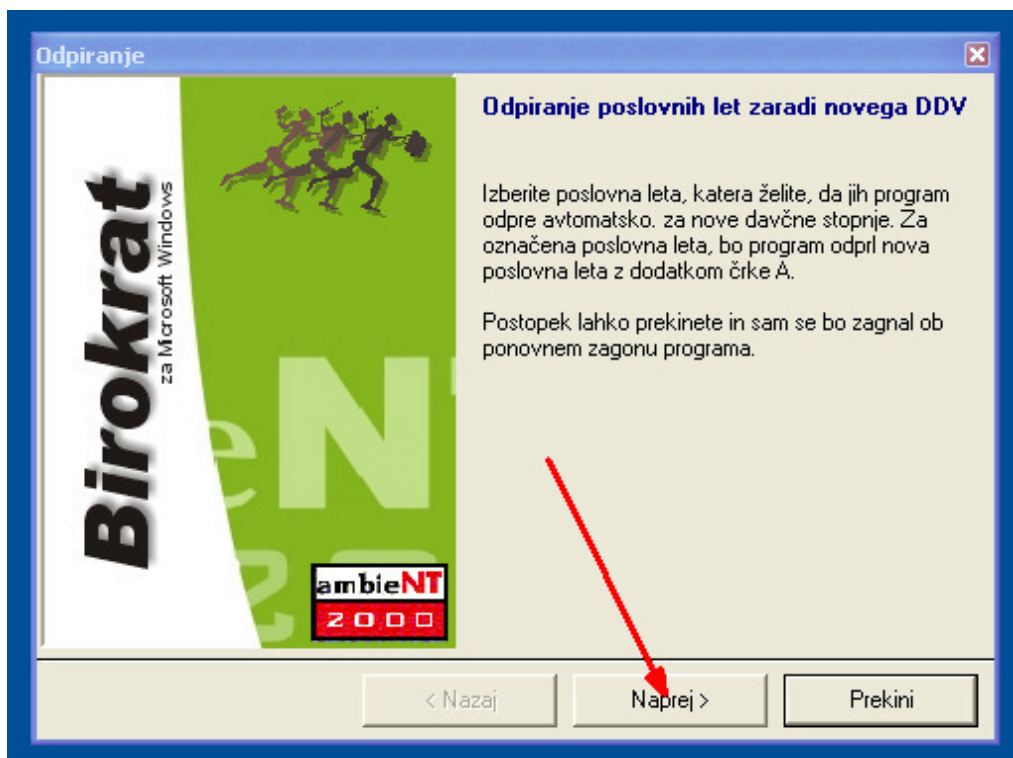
Odpiranje

Birokrat
za Microsoft Windows

ambieNT
2000

Odpiranje poslovnih let zaradi novega DDV

Izberite poslovna leta, katera želite, da jih program odpre avtomatsko. za nove davčne stopnje. Za označena poslovna leta, bo program odprl nova poslovna leta z dodatkom črke A.

Postopek lahko prekinete in sam se bo zagnal ob ponovnem zagonu programa.

< Nazaj
Naprej >
Prekini